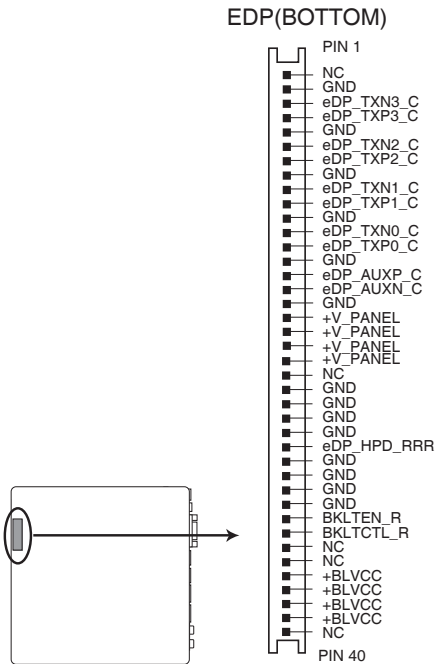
EDP(BOTTOM)

PIN 1

NC
GND
eDP_TXN3_C
eDP_TXP3_C
GND
eDP_TXN2_C
eDP_TXP2_C
GND
eDP_TXN1_C
eDP_TXP1_C
GND
eDP_TXN0_C
eDP_TXP0_C
GND
eDP_AUXP_C
eDP_AUXN_C
GND
+V_PANEL
+V_PANEL
+V_PANEL
+V_PANEL
NC
GND
GND
GND
GND
eDP_HPD_RRR
GND
GND
GND
GND
BKLTEN_R
BKLTCTL_R
NC
NC
+BLVCC
+BLVCC
+BLVCC
+BLVCC
NC

PIN 40